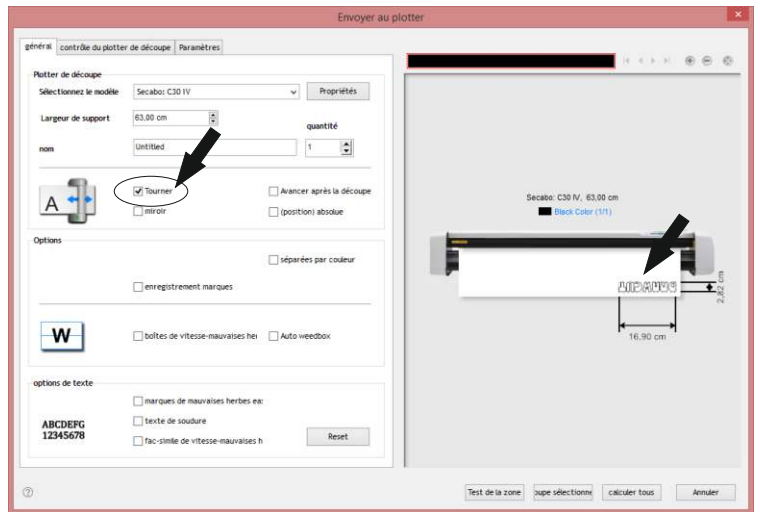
Envoyer au plotter

général | contrôle du plotter de découpe | Paramètres

Plotter de découpe

Sélectionnez le modèle | Secabo: C30 IV | Propriétés

Largeur de support | 63,00 cm

quantité

nom | Untitled | 1

Tourner

miroir

Avancer après la découpe

(position) absolue

A

Options

séparées par couleur

enregistrement marques

W

boîtes de vitesse-mauvaises her

Auto weedbox

options de texte

marques de mauvaises herbes ea:

texte de soudure

fac-similé de vitesse-mauvaises h

ABCDEFG
12345678

Reset

Secabo: C30 IV, 63,00 cm

Black Color (1/1)

2,82 cm

16,90 cm

?

Test de la zone | oupe sélectionne | calculer tous | Annuler